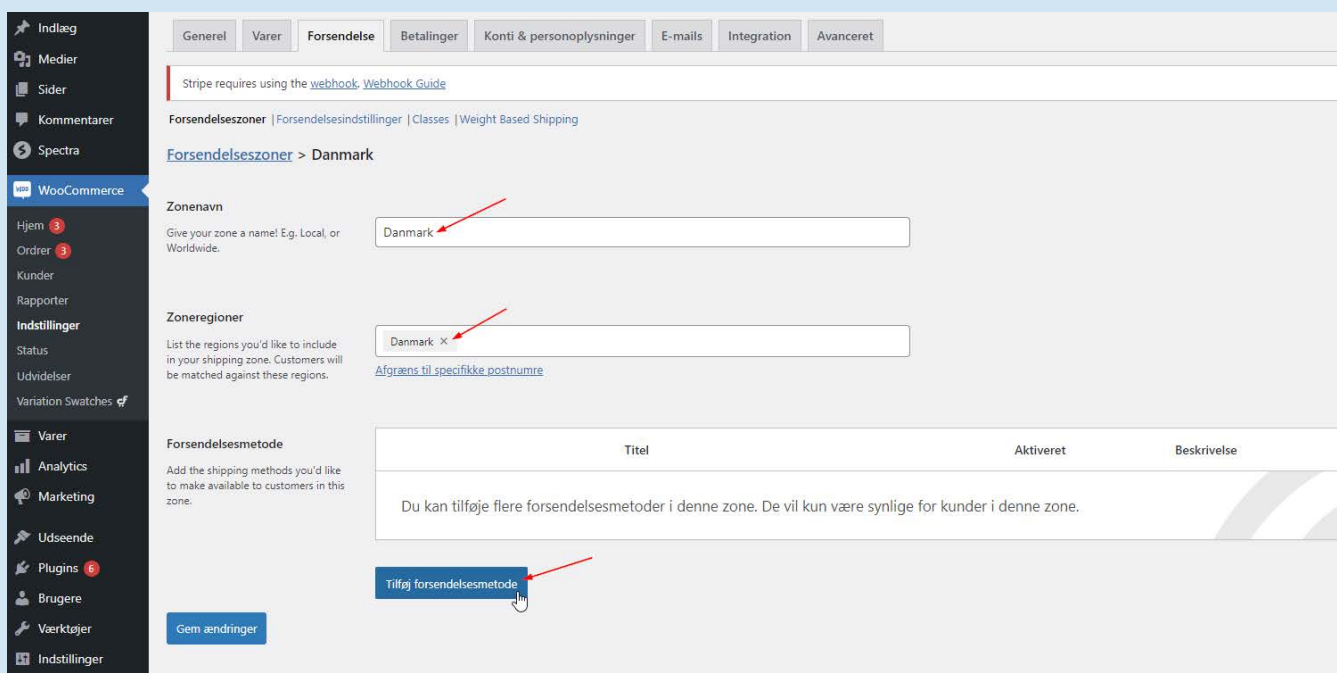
Indlæg
Medier
Sider
Kommentarer
Spectra
WooCommerce
Hjem 3
Ordrer 3
Kunder
Rapporter
Indstillinger
Status
Udvidelser
Variation Swatches
Varer
Analytics
Marketing
Udseende
Plugins 6
Brugere
Værktøjer
Indstillinger

Generel | Varer | Forsendelse | Betalinger | Konti & personoplysninger | E-mails | Integration | Avanceret

Stripe requires using the webhook. Webhook Guide

Forsendelseszoner | Forsendelsesindstillinger | Classes | Weight Based Shipping

Forsendelseszoner > Danmark

Zonenavn
Give your zone a name! E.g. Local, or Worldwide.
Danmark

Zoneregioner
List the regions you'd like to include in your shipping zone. Customers will be matched against these regions.
Danmark ×
Afgræns til specifikke postnumre

Forsendelsesmetode
Add the shipping methods you'd like to make available to customers in this zone.

| Titel | Aktiveret | Beskrivelse |
|---|---|---|
| Du kan tilføje flere forsendelsesmetoder i denne zone. De vil kun være synlige for kunder i denne zone. | | |

Tilføj forsendelsesmetode

Gem ændringer